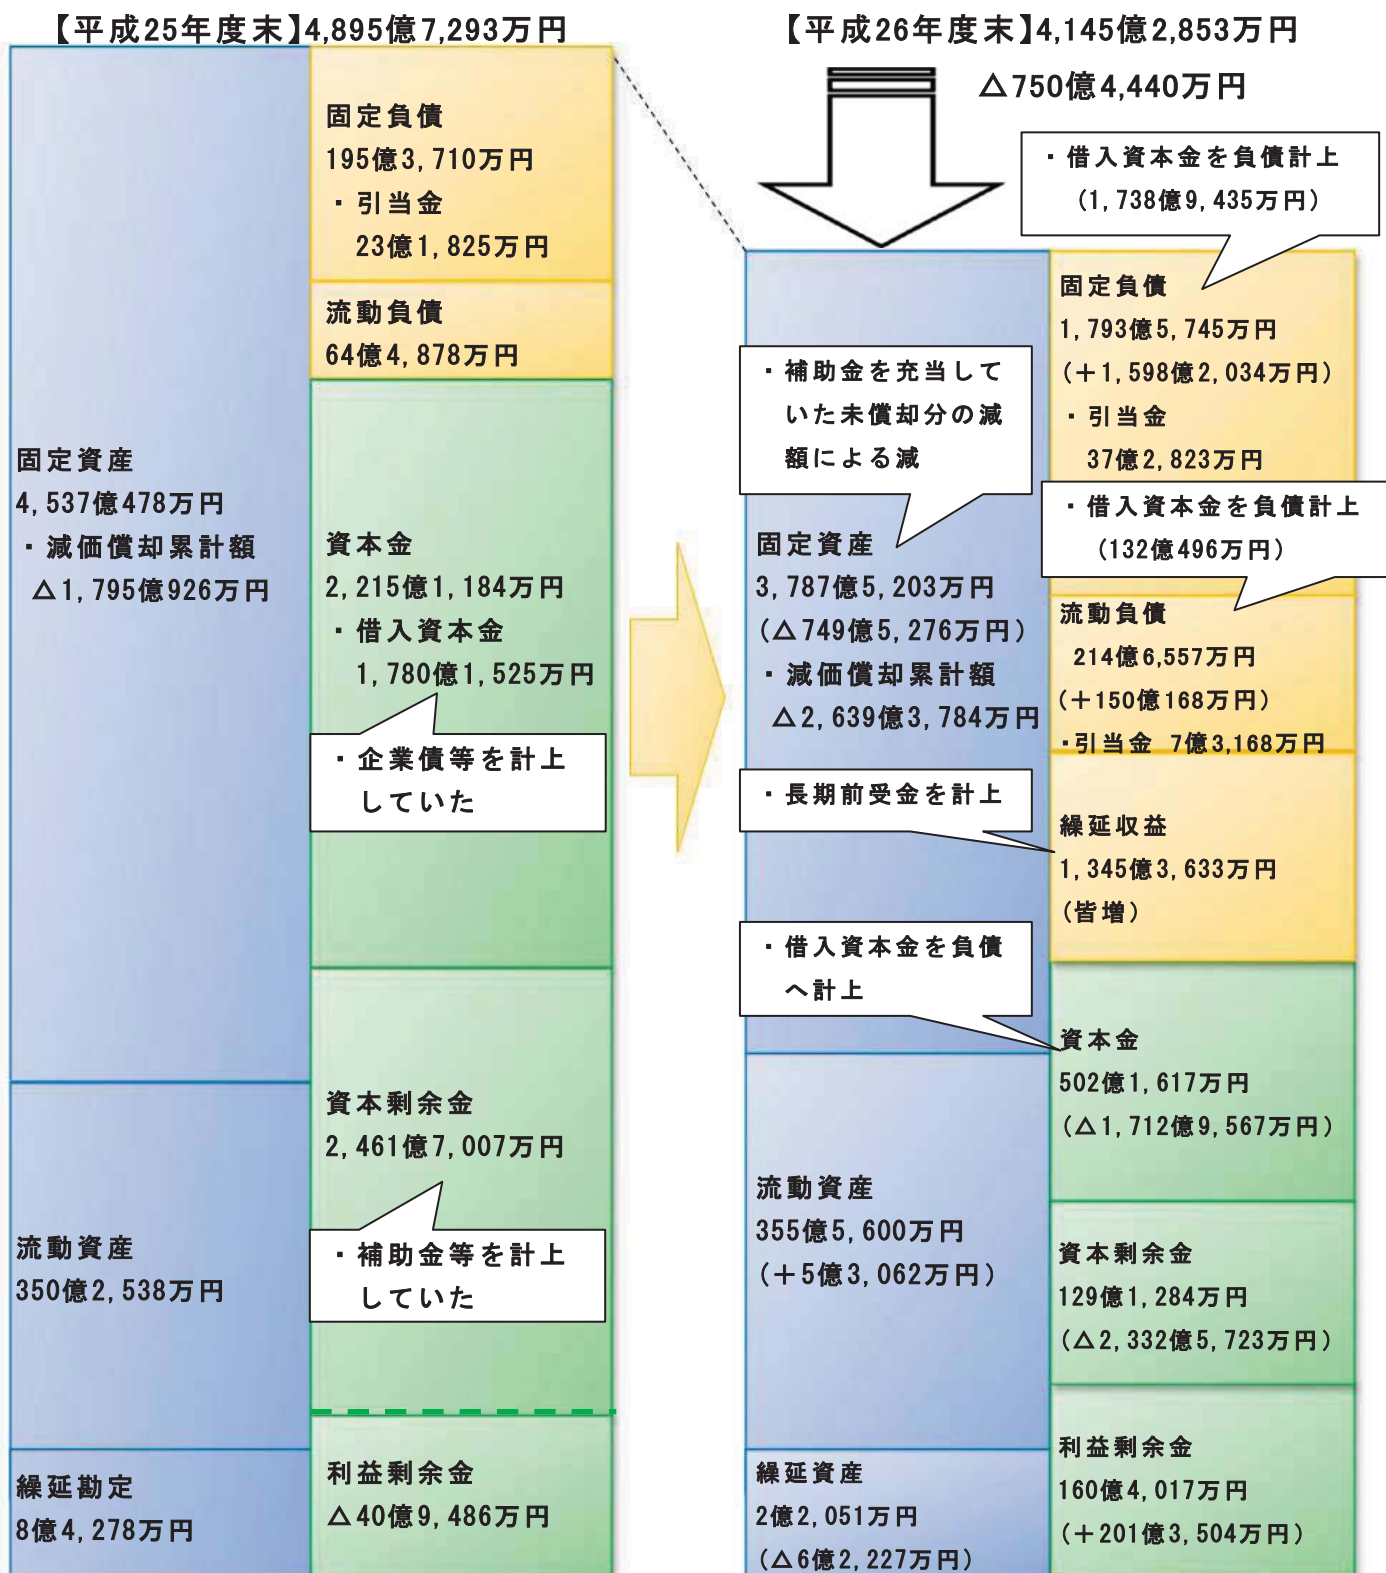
【平成25年度末】4,895億7,293万円

固定資産
4,537億478万円
・減価償却累計額
△1,795億926万円

流動資産
350億2,538万円

繰延勘定
8億4,278万円

固定負債
195億3,710万円
・引当金
23億1,825万円

流動負債
64億4,878万円

資本金
2,215億1,184万円
・借入資本金
1,780億1,525万円

・企業債等を計上していた

資本剰余金
2,461億7,007万円

・補助金等を計上していた

利益剰余金
△40億9,486万円

【平成26年度末】4,145億2,853万円

△750億4,440万円

・借入資本金を負債計上
(1,738億9,435万円)

・補助金を充当していた未償却分の減額による減

固定資産
3,787億5,203万円
(△749億5,276万円)
・減価償却累計額
△2,639億3,784万円

・長期前受金を計上

・借入資本金を負債へ計上

流動資産
355億5,600万円
(+5億3,062万円)

繰延資産
2億2,051万円
(△6億2,227万円)

固定負債
1,793億5,745万円
(+1,598億2,034万円)
・引当金
37億2,823万円

・借入資本金を負債計上
(132億496万円)

流動負債
214億6,557万円
(+150億168万円)
・引当金 7億3,168万円

繰延収益
1,345億3,633万円
(皆増)

資本金
502億1,617万円
(△1,712億9,567万円)

資本剰余金
129億1,284万円
(△2,332億5,723万円)

利益剰余金
160億4,017万円
(+201億3,504万円)